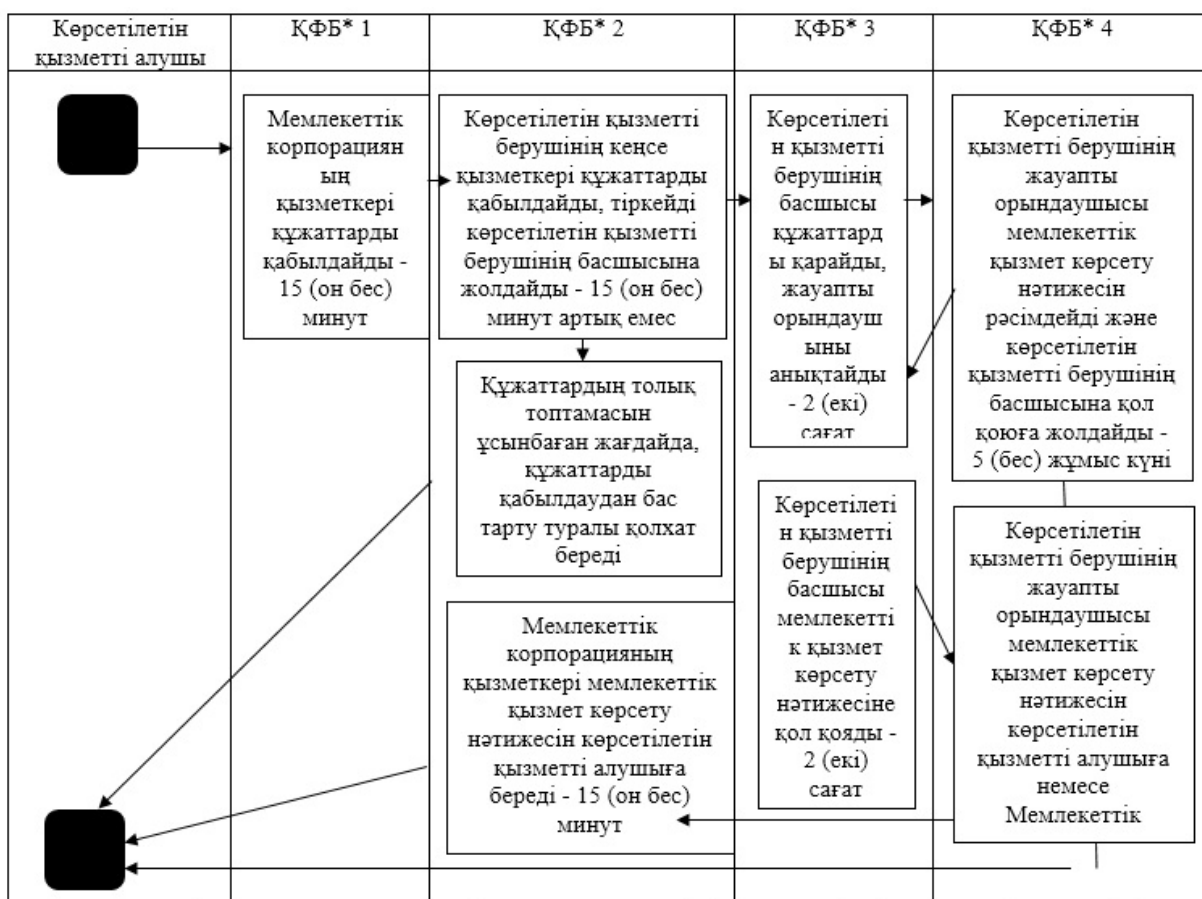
| Көрсетілетін қызметті алушы | ҚФБ* 1 | ҚФБ* 2 | ҚФБ* 3 | ҚФБ* 4 |
|---|---|---|---|---|

Мемлекеттік корпорацияның қызметкері құжаттарды қабылдайды - 15 (он бес) минут

Көрсетілетін қызметті берушінің кеңсе қызметкері құжаттарды қабылдайды, тіркейді көрсетілетін қызметті берушінің басшысына жолдайды - 15 (он бес) минут артық емес

Көрсетілетін қызметті берушінің басшысы құжаттарды қарайды, жауапты орындаушыны анықтайды - 2 (екі) сағат

Көрсетілетін қызметті берушінің жауапты орындаушысы мемлекеттік қызмет көрсету нәтижесін рәсімдейді және көрсетілетін қызметті берушінің басшысына қол қоюға жолдайды - 5 (бес) жұмыс күні

Құжаттардың толық топтамасын ұсынбаған жағдайда, құжаттарды қабылдаудан бас тарту туралы қолхат береді

Көрсетілетін қызметті берушінің басшысы мемлекеттік қызмет көрсету нәтижесіне қол қояды - 2 (екі) сағат

Көрсетілетін қызметті берушінің жауапты орындаушысы мемлекеттік қызмет көрсету нәтижесін көрсетілетін қызметті алушыға немесе Мемлекеттік

Мемлекеттік корпорацияның қызметкері мемлекеттік қызмет көрсету нәтижесін көрсетілетін қызметті алушыға береді - 15 (он бес) минут